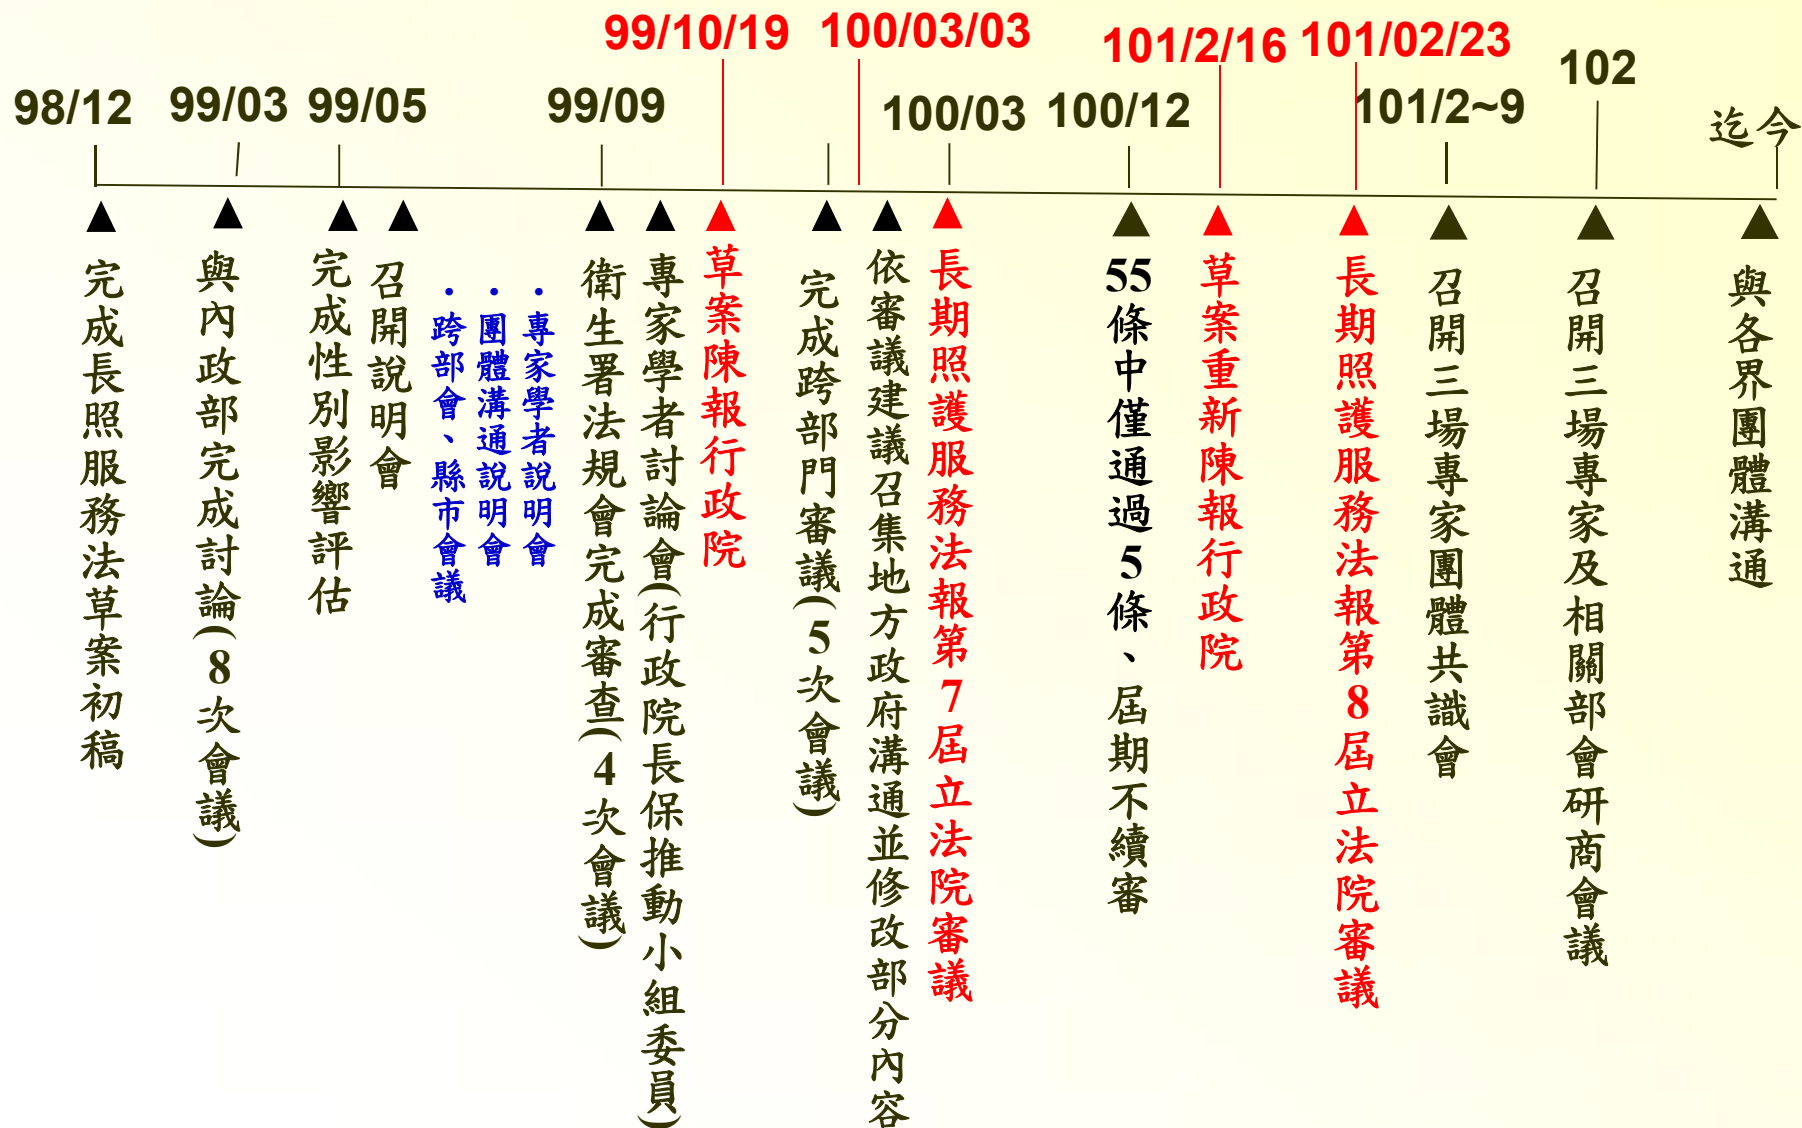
99/10/19 100/03/03 101/2/16 101/02/23 102

98/12 99/03 99/05 99/09 100/03 100/12 101/2~9 迄今

完成長照服務法草案初稿

與內政部完成討論(8次會議)

完成性別影響評估

召開說明會

・專家學者說明會
・團體溝通說明會
・跨部會、縣市會議

衛生署法規會完成審查(4次會議)

專家學者討論會(行政院長保推動小組委員)

草案陳報行政院

完成跨部門審議(5次會議)

依審議建議召集地方政府溝通並修改部分內容

長期照護服務法報第7屆立法院審議

55條中僅通過5條、居期不續審

草案重新陳報行政院

長期照護服務法報第8屆立法院審議

召開三場專家團體共識會

召開三場專家及相關部會研商會議

與各界團體溝通